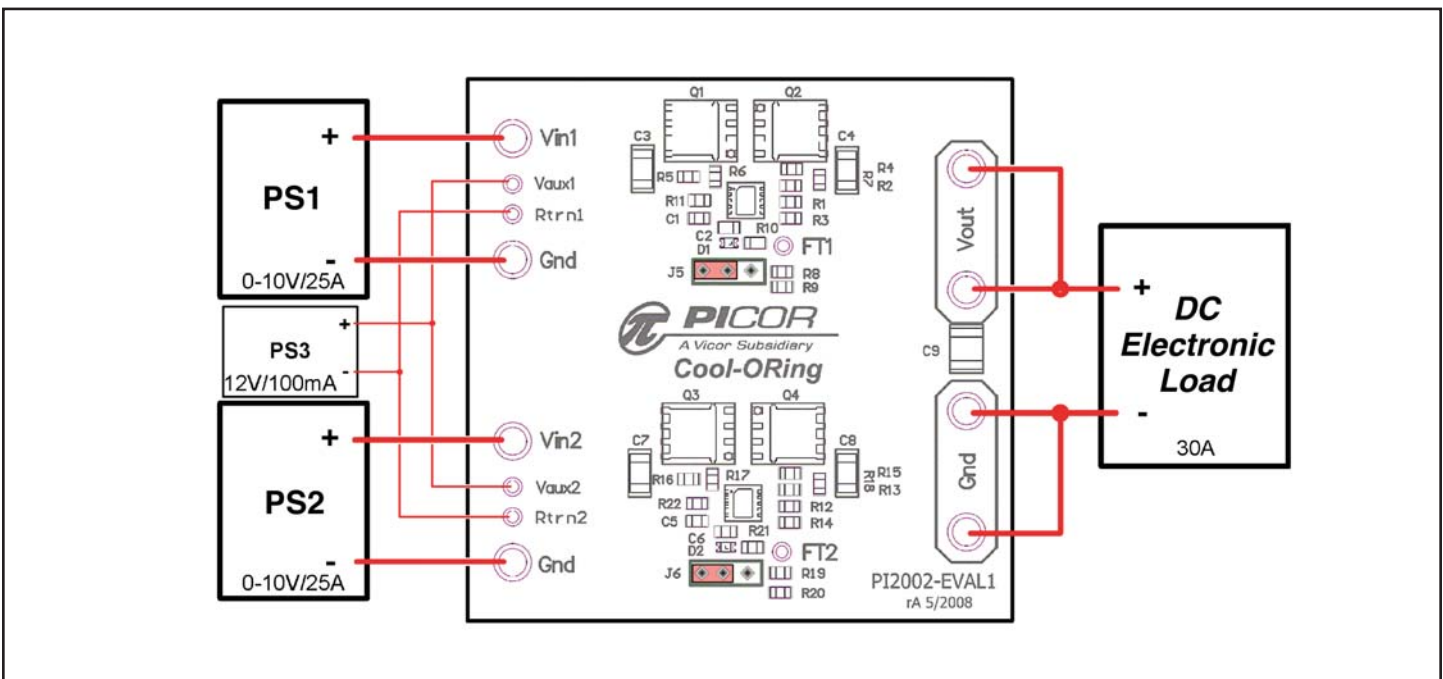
+
PS1
-
0-10V/25A

+
PS3
-
12V/100mA

+
PS2
-
0-10V/25A

Vin1
Vaux1
Rtrn1
Gnd
Vin2
Vaux2
Rtrn2
Gnd

Q1 Q2
C3 C4
R4
R7
R2
R5 R6
R11 R1
C1 R3
C2 R10
D1 FT1
J5 R8
R9

PICOR
A Vicor Subsidiary
Cool-ORing

Q3 Q4
C7 C8
R15
R18
R13
R16 R17
R22 R12
C5 R21 R14
C6
D2 FT2
J6 R19
R20

Vout
C9
Gnd

PI2002-EVAL1
rA 5/2008

+
DC
Electronic
Load
-
30A